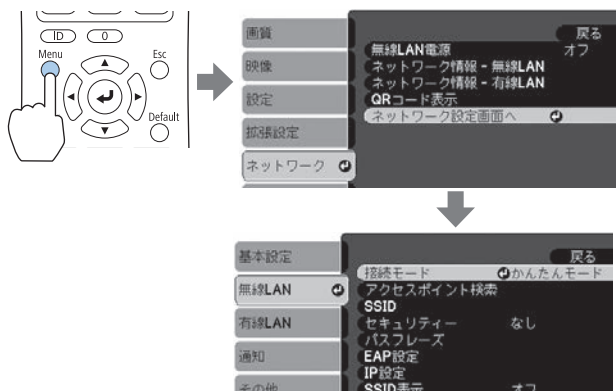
ID
0
Menu
Esc
Default

画質
映像
設定
拡張設定
ネットワーク

戻る
無線LAN電源 オフ
ネットワーク情報 - 無線LAN
ネットワーク情報 - 有線LAN
QRコード表示
ネットワーク設定画面へ

基本設定
無線LAN
有線LAN
通知
その他

戻る
接続モード かんたんモード
アクセスポイント検索
SSID
セキュリティー なし
パスフレーズ
EAP設定
IP設定
SSID表示 オフ